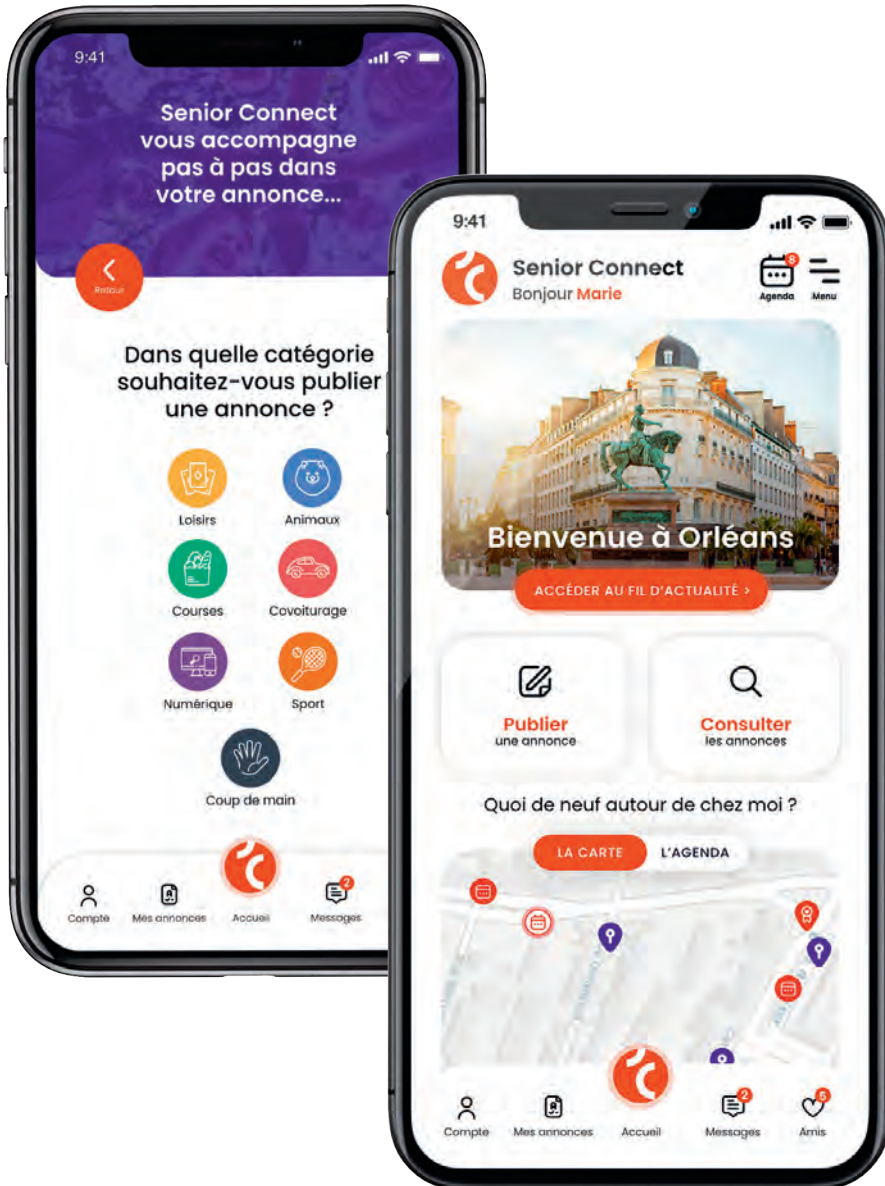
9:41

Senior Connect vous accompagne pas à pas dans votre annonce...

Retour

Dans quelle catégorie souhaitez-vous publier une annonce ?

Loisirs

Animaux

Courses

Covoiturage

Numérique

Sport

Coup de main

Compte

Mes annonces

Accueil

2

Messages

9:41

Senior Connect
Bonjour Marie

8

Agenda

Menu

Bienvenue à Orléans

ACCÉDER AU FIL D'ACTUALITÉ >

Publier
une annonce

Consulter
les annonces

Quoi de neuf autour de chez moi ?

LA CARTE

L'AGENDA

Compte

Mes annonces

Accueil

2

Messages

5

Amis